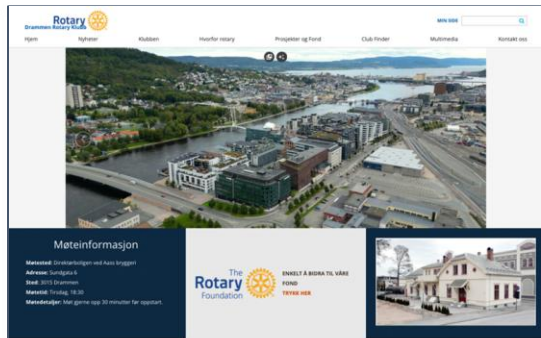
Rotary
Drammen Rotary Klubb

MIN SIDE

Hjem
Nyheter
Klubben
Hvorfor rotary
Prosjekter og Fond
Club Finder
Multimedia
Kontakt oss

Møteinformasjon

Møtested: Direktørboligen ved Aass bryggeri
Adresse: Sundgata 6
Sted: 3015 Drammen
Møtetid: Tirsdag 18:30
Møtedetaljer: Møt gjerne opp 30 minutter før oppstart.

The Rotary Foundation

ENKELT Å BIDRA TIL VÅRE FOND
TRYKK HER